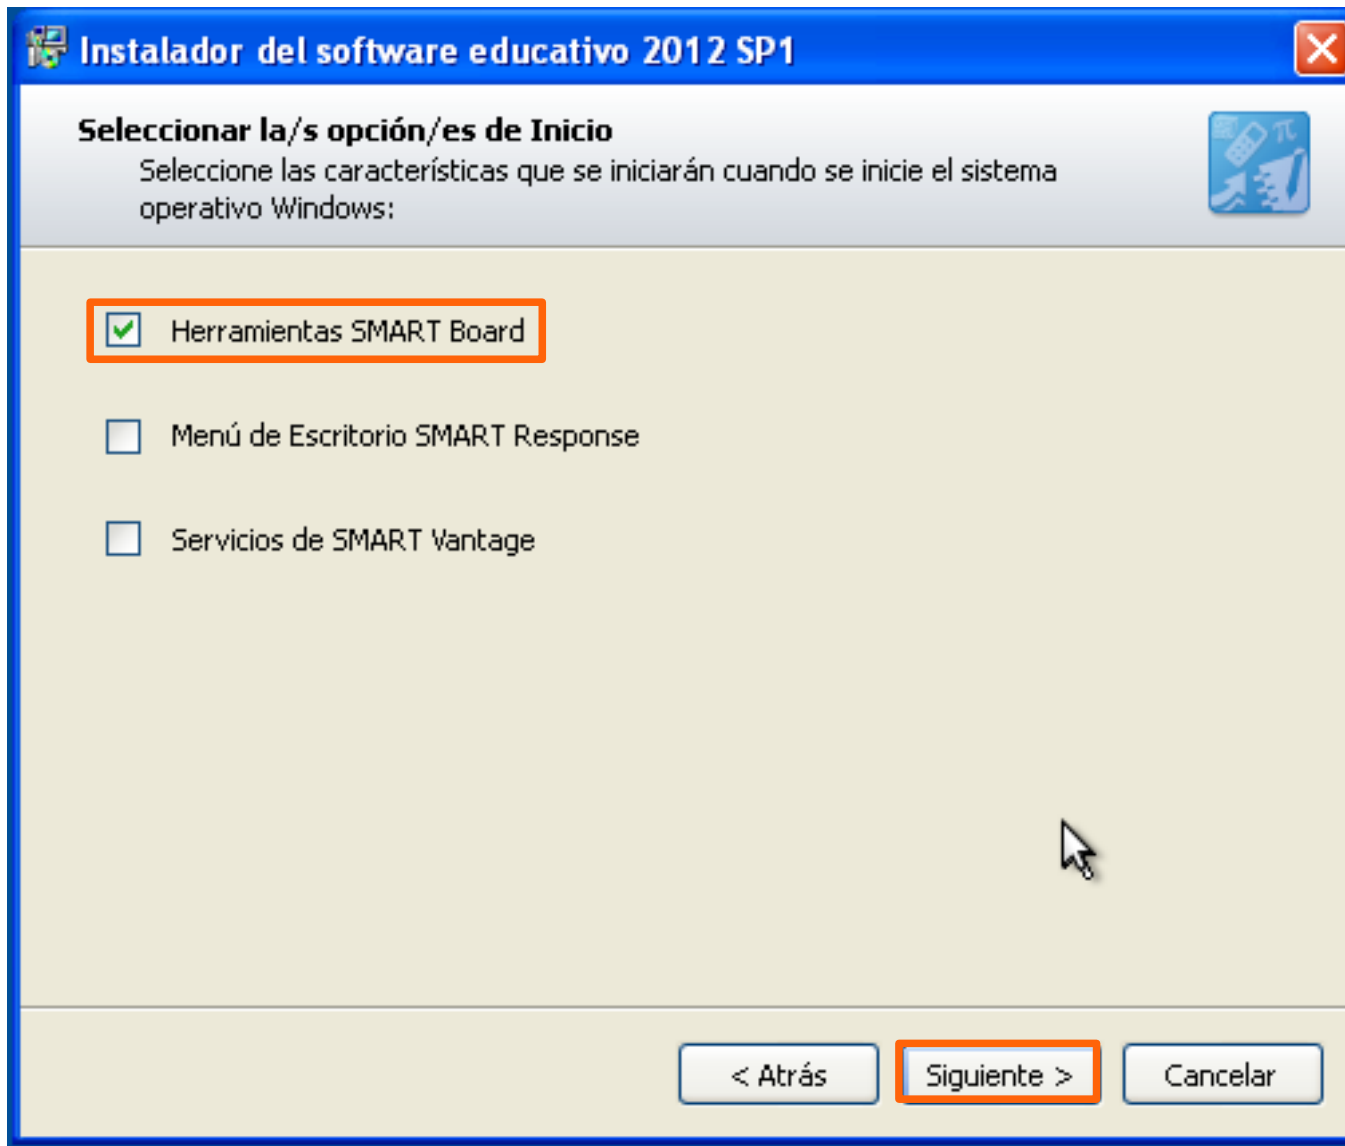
Instalador del software educativo 2012 SP1

Seleccionar la/s opción/es de Inicio

Seleccione las características que se iniciarán cuando se inicie el sistema operativo Windows:

Herramientas SMART Board

Menú de Escritorio SMART Response

Servicios de SMART Vantage

< Atrás

Siguiente >

Cancelar